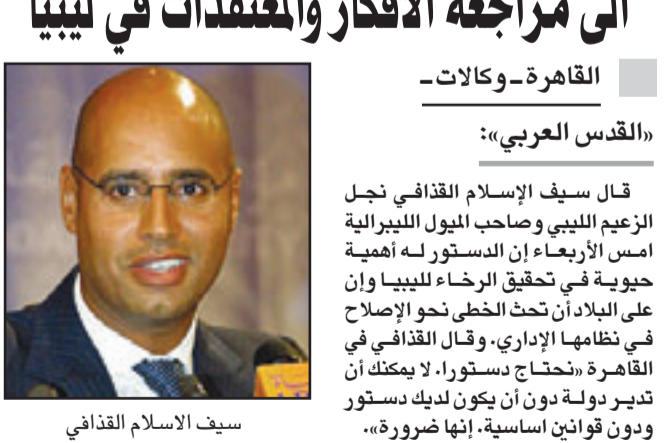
الى مراجعة الافكار والمعتقدات في ليبيا

القاهرة ـ وكالات ـ

«القدس العربي»:

قال سيف الإسلام القذافي نجل الزعيم الليبي وصاحب الميول الليبرالية امس الأربعاء إن الدستور له أهمية حيوية في تحقيق الرخاء لليبيا وإن على البلاد أن تحث الخطى نحو الإصلاح في نظامها الإداري. وقال القذافي في القاهرة «نحتاج دستورا. لا يمكنك أن تدير دولة دون أن يكون لديك دستور ودون قوانين اساسية. إنها ضرورة».

سيف الاسلام القذافي